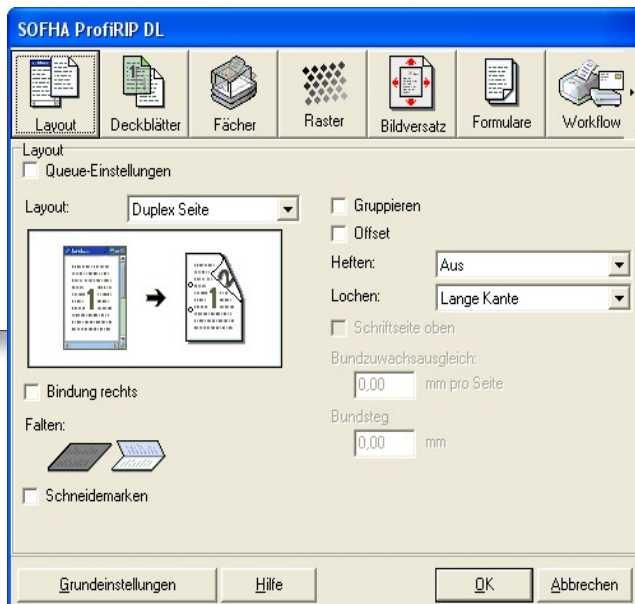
SOFHA ProfiRIP DL

Layout
Deckblätter
Fächer
Raster
Bildversatz
Formulare
Workflow

Layout
Queue-Einstellungen

Layout: Duplex Seite

Gruppieren
Offset
Heften: Aus
Lochen: Lange Kante
Schriftseite oben
Bundzuwachsausgleich:
0,00 mm pro Seite
Bundsteg
0,00 mm

Bindung rechts

Falten:

Schneidemarken

Grundeinstellungen
Hilfe
OK
Abbrechen